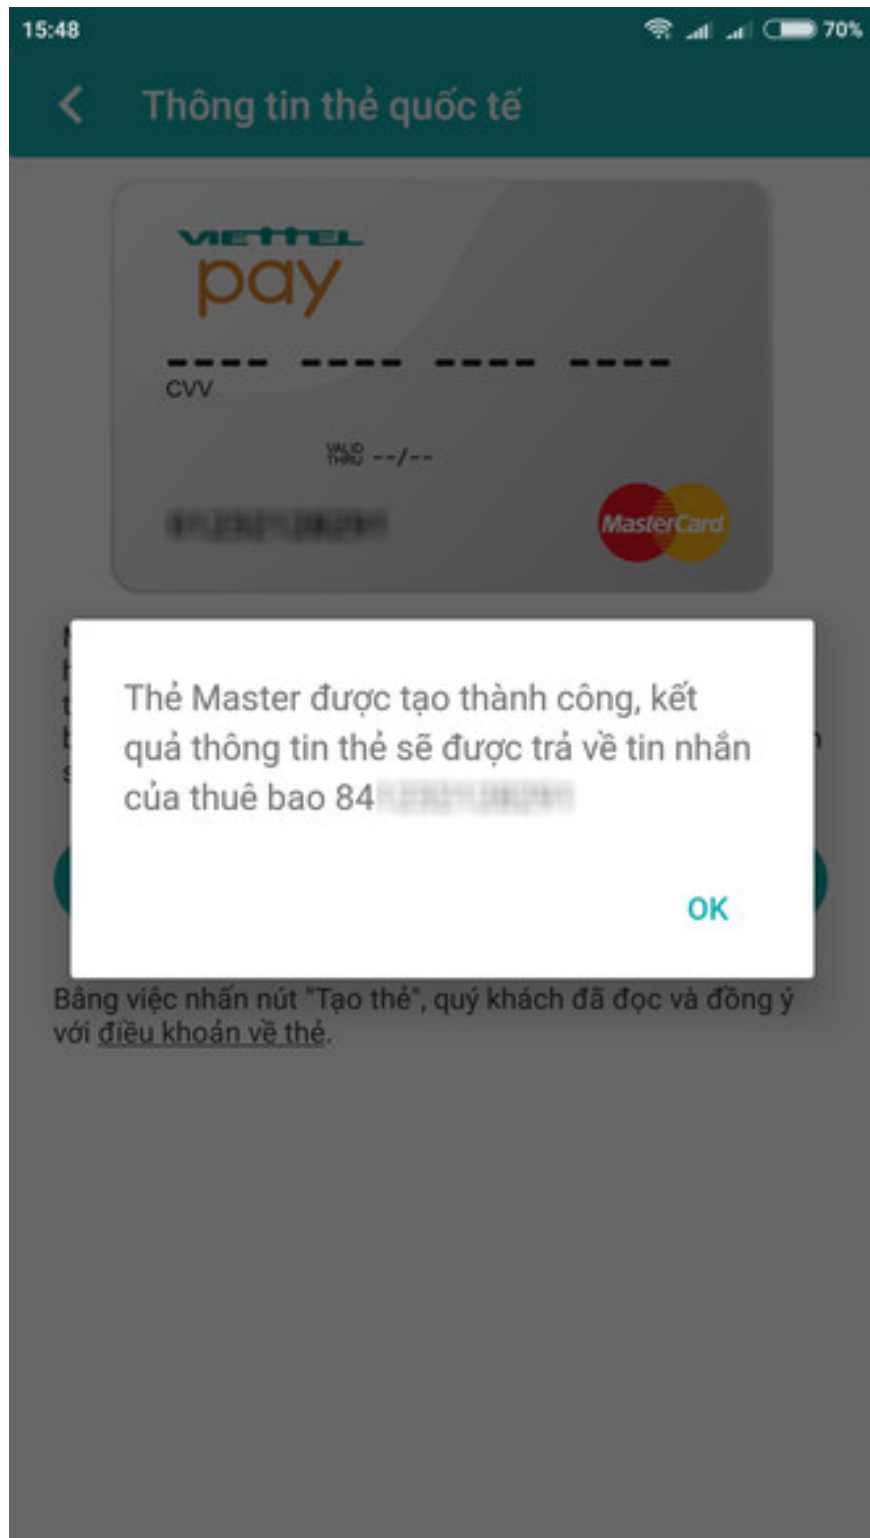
15:48

70%

Thông tin thẻ quốc tế

viettel pay

---- ---- ---- ----

CVV

VALID THRU --/--

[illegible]

MasterCard

Thẻ Master được tạo thành công, kết quả thông tin thẻ sẽ được trả về tin nhắn của thuê bao 84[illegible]

OK

Bằng việc nhấn nút "Tạo thẻ", quý khách đã đọc và đồng ý với điều khoản về thẻ.